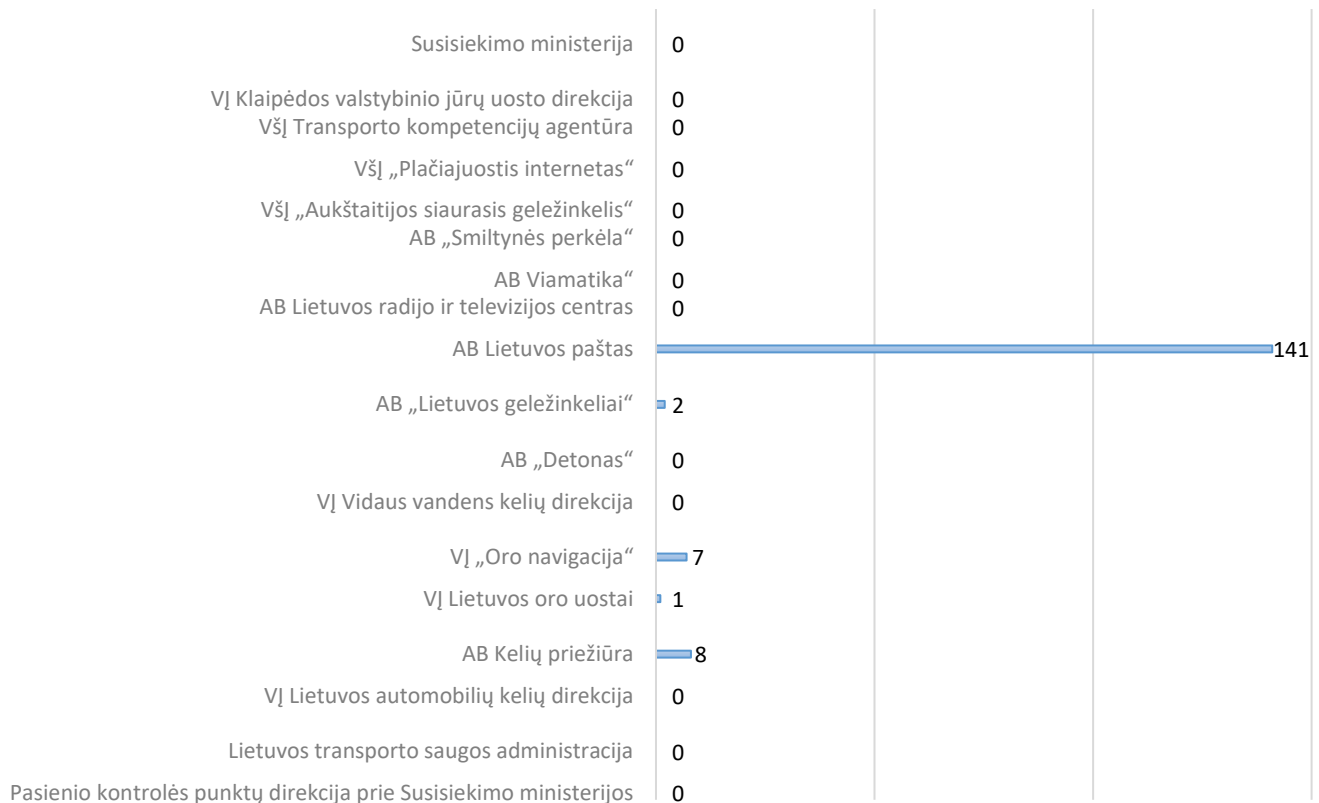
Susisiekimo ministerija 0

VĮ Klaipėdos valstybinio jūrų uosto direkcija 0
VšĮ Transporto kompetencijų agentūra 0

VšĮ „Plačiajuostis internetas“ 0

VšĮ „Aukštaitijos siaurasis geležinkelis“ 0
AB „Smiltynės perkėla“ 0

AB Viamatika“ 0
AB Lietuvos radijo ir televizijos centras 0

AB Lietuvos paštas 141

AB „Lietuvos geležinkeliai“ 2

AB „Detonas“ 0

VĮ Vidaus vandens kelių direkcija 0

VĮ „Oro navigacija“ 7

VĮ Lietuvos oro uostai 1

AB Kelių priežiūra 8

VĮ Lietuvos automobilių kelių direkcija 0

Lietuvos transporto saugos administracija 0

Pasienio kontrolės punktų direkcija prie Susisiekimo ministerijos 0